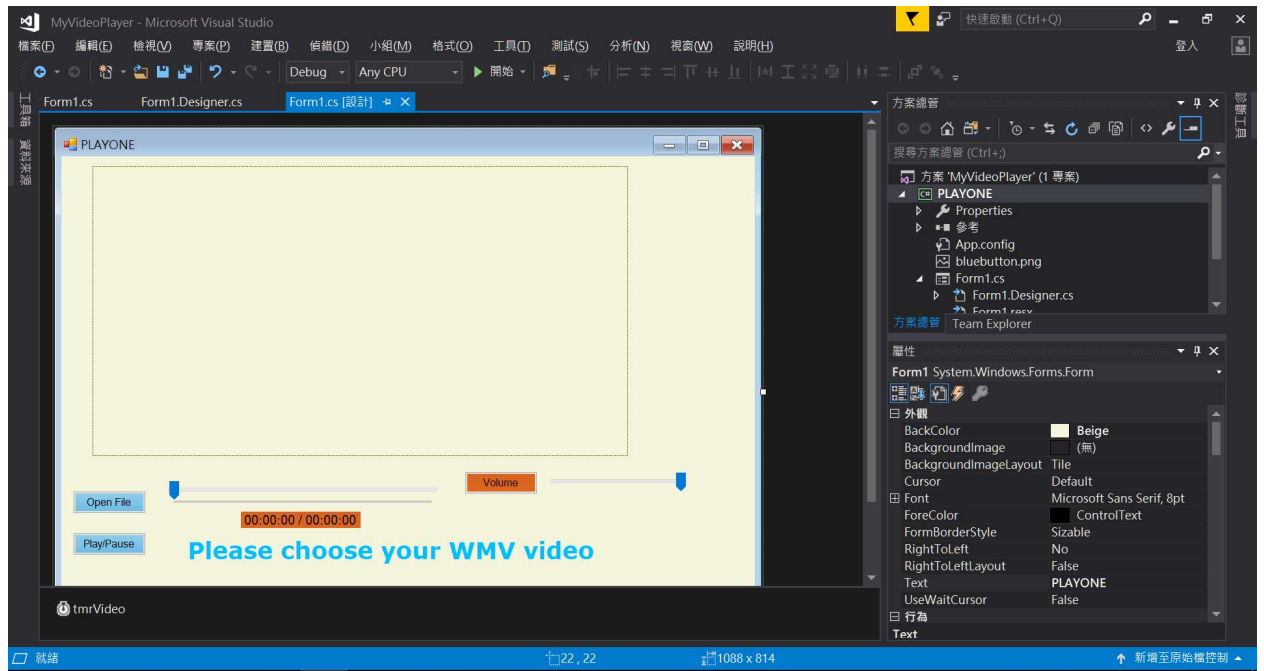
MyVideoPlayer - Microsoft Visual Studio
快速啟動 (Ctrl+Q)
檔案(F) 編輯(E) 檢視(V) 專案(P) 建置(B) 偵錯(D) 小組(M) 格式(O) 工具(T) 測試(S) 分析(N) 視窗(W) 說明(H)
登入
Debug Any CPU 開始
工具箱 資料來源
Form1.cs Form1.Designer.cs Form1.cs [設計]
PLAYONE
Open File
Play/Pause
Volume
00:00:00 / 00:00:00
Please choose your WMV video
tmrVideo
方案總管
搜尋方案總管 (Ctrl+;)
方案 'MyVideoPlayer' (1 專案)
PLAYONE
Properties
參考
App.config
bluebutton.png
Form1.cs
Form1.Designer.cs
Form1.resx
方案總管 Team Explorer
屬性
Form1 System.Windows.Forms.Form
外觀
| BackColor | Beige |
|---|---|
| BackgroundImage | (無) |
| BackgroundImageLayout | Tile |
| Cursor | Default |
| Font | Microsoft Sans Serif, 8pt |
| ForeColor | ControlText |
| FormBorderStyle | Sizable |
| RightToLeft | No |
| RightToLeftLayout | False |
| Text | PLAYONE |
| UseWaitCursor | False |
行為
Text
診斷工具
就緒
22 , 22
1088 x 814
新增至原始檔控制